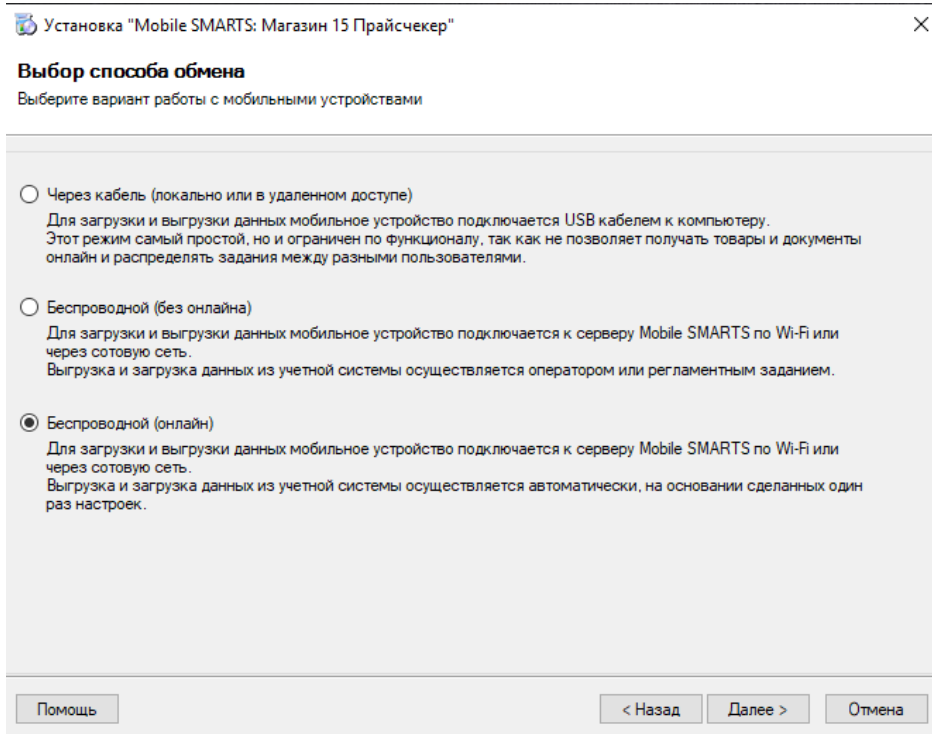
Установка "Mobile SMARTS: Магазин 15 Прайсчекер"

Выбор способа обмена

Выберите вариант работы с мобильными устройствами

Через кабель (локально или в удаленном доступе)

Для загрузки и выгрузки данных мобильное устройство подключается USB кабелем к компьютеру.
Этот режим самый простой, но и ограничен по функционалу, так как не позволяет получать товары и документы онлайн и распределять задания между разными пользователями.

Беспроводной (без онлайна)

Для загрузки и выгрузки данных мобильное устройство подключается к серверу Mobile SMARTS по Wi-Fi или через сотовую сеть.
Выгрузка и загрузка данных из учетной системы осуществляется оператором или регламентным заданием.

Беспроводной (онлайн)

Для загрузки и выгрузки данных мобильное устройство подключается к серверу Mobile SMARTS по Wi-Fi или через сотовую сеть.
Выгрузка и загрузка данных из учетной системы осуществляется автоматически, на основании сделанных один раз настроек.

Помощь

< Назад

Далее >

Отмена